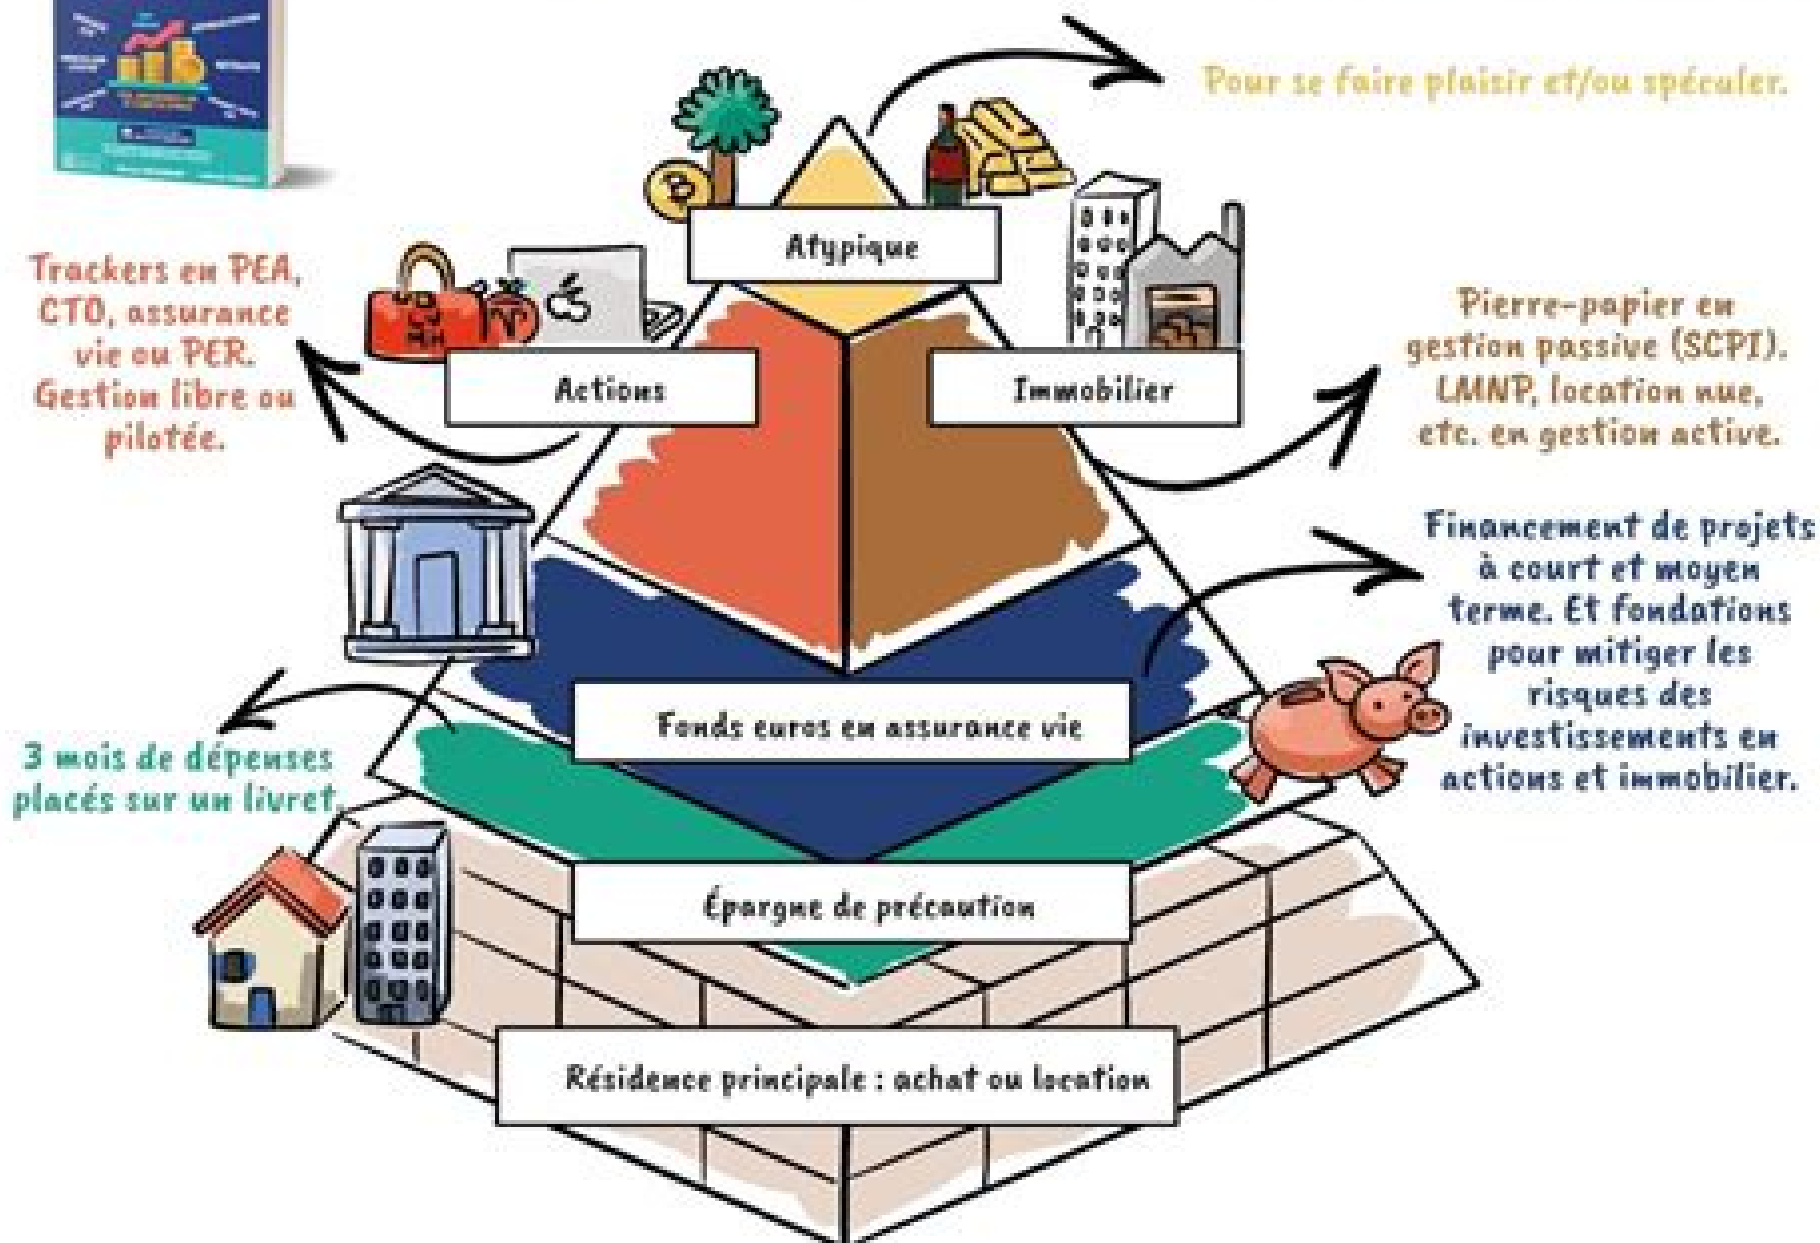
Pour se faire plaisir et/ou spéculer.

Atypique

Trackers en PEA, CTO, assurance vie ou PER. Gestion libre ou pilotée.

Actions

Immobilier

Pierre-papier en gestion passive (SCPI). LMNP, location nue, etc. en gestion active.

Financement de projets à court et moyen terme. Et fondations pour mitiger les risques des investissements en actions et immobilier.

Fonds euros en assurance vie

3 mois de dépenses placés sur un livret.

Épargne de précaution

Résidence principale : achat ou location